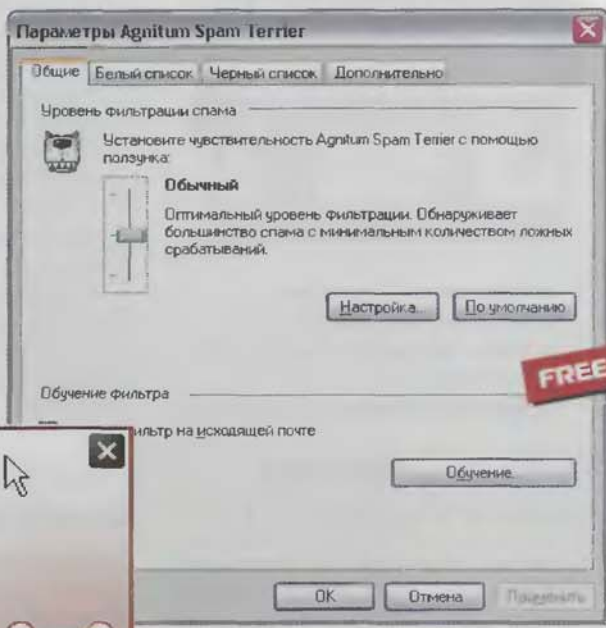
Параметры Agnitum Spam Terrier

Общие | Белый список | Черный список | Дополнительно

Уровень фильтрации спама

Установите чувствительность Agnitum Spam Terrier с помощью ползунка:

Обычный

Оптимальный уровень фильтрации. Обнаруживает большинство спама с минимальным количеством ложных срабатываний.

Настройка... | По умолчанию

FREE

Обучение фильтра

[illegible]ильтр на исходящей почте

Обучение...

OK | Отмена | Применить